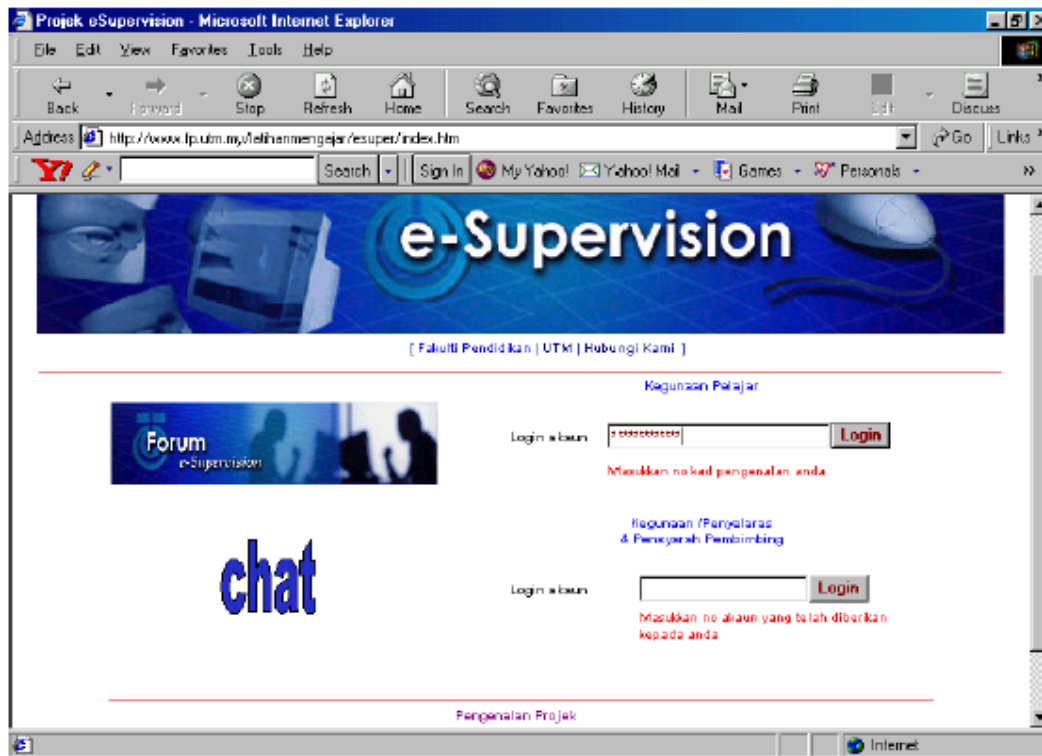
Projek eSupervision - Microsoft Internet Explorer

File Edit View Favorites Tools Help

Back Forward Stop Refresh Home Search Favorites History Mail Print Edit Discuss

Address http://www.fp.utm.my/latihanmengajar/esuper/index.htm Go Links

Y! Search Sign In My Yahoo! Yahoo! Mail Games Personals

e-Supervision

[ Fakulti Pendidikan | UTM | Hubungi Kami ]

Kegunaan Pelajar

Forum e-Supervision

Login akaun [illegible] Login

Masukkan no kad pengenalan anda

Kegunaan Penyelaras & Pensyarah Pembimbing

chat

Login akaun Login

Masukkan no akaun yang telah diberikan kepada anda

Pengenalan Projek

Internet